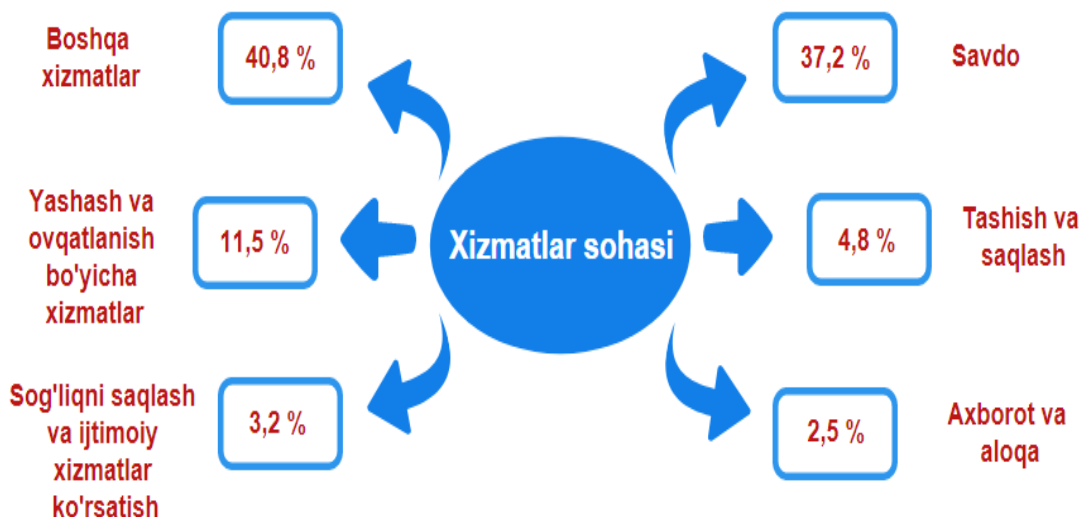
Xizmatlar sohasi

Boshqa xizmatlar
40,8 %

37,2 %
Savdo

Yashash va ovqatlanish bo'yicha xizmatlar
11,5 %

4,8 %
Tashish va saqlash

Sog'liqni saqlash va ijtimoiy xizmatlar ko'rsatish
3,2 %

2,5 %
Axborot va aloqa